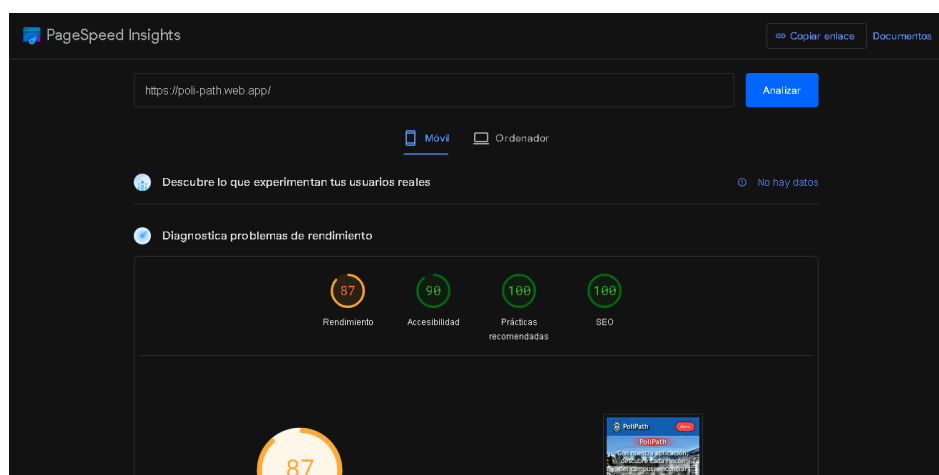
PageSpeed Insights

Copiar enlace

Documentos

https://poli-path.web.app/

Analizar

Móvil

Ordenador

Descubre lo que experimentan tus usuarios reales

No hay datos

Diagnostica problemas de rendimiento

87
Rendimiento

90
Accesibilidad

100
Prácticas recomendadas

100
SEO

87

PoliPath

PoliPath

Con nuestra aplicación descubre cada rincón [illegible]